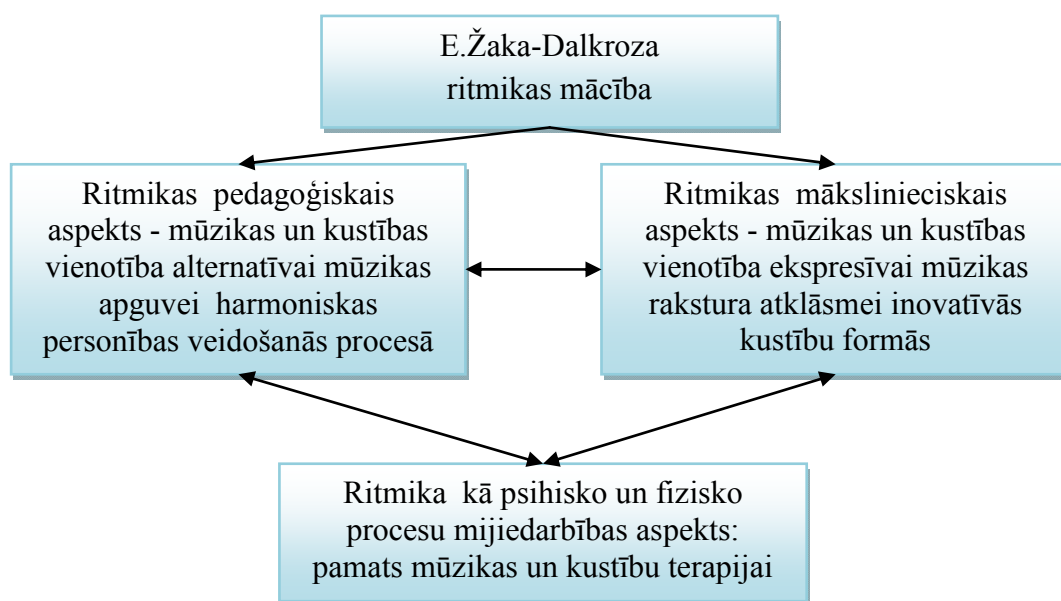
E.Žaka-Dalkroza ritmikas mācība

Ritmikas pedagoģiskais aspekts - mūzikas un kustības vienotība alternatīvai mūzikas apguvei harmoniskas personības veidošanās procesā

Ritmikas mākslinieciskais aspekts - mūzikas un kustības vienotība ekspresīvai mūzikas rakstura atklāsmei inovatīvās kustību formās

Ritmika kā psihisko un fizisko procesu mijiedarbības aspekts: pamats mūzikas un kustību terapijai